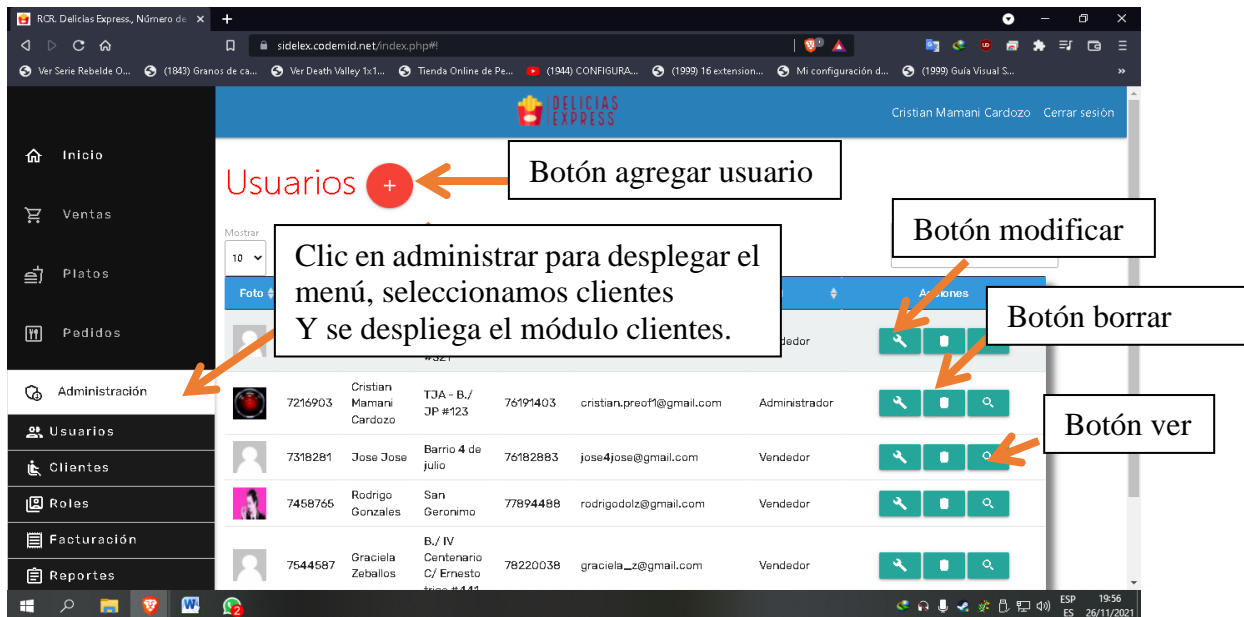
RCR. Delicias Express, Número de ×

sidelex.codemid.net/index.php#!

Ver Serie Rebelde O... (1843) Granos de ca... Ver Death Valley 1x1... Tienda Online de Pe... (1944) CONFIGURA... (1999) 16 extension... Mi configuración d... (1999) Guía Visual S...

DELICIAS EXPRESS

Cristian Mamani Cardozo Cerrar sesión

Inicio

Ventas

Platos

Pedidos

Administración

Usuarios

Clientes

Roles

Facturación

Reportes

Usuarios +

Botón agregar usuario

Botón modificar

Mostrar 10

Clic en administrar para desplegar el menú, seleccionamos clientes
Y se despliega el módulo clientes.

Foto

Acciones

Botón borrar

#321 Vendedor

| | 7216903 | Cristian Mamani Cardozo | TJA - B./ JP #123 | 76191403 | cristian.preof1@gmail.com | Administrador |
|---|---|---|---|---|---|---|
| | 7318281 | Jose Jose | Barrio 4 de julio | 76182883 | jose4jose@gmail.com | Vendedor |
| | 7458765 | Rodrigo Gonzales | San Geronimo | 77894488 | rodrigodolz@gmail.com | Vendedor |
| | 7544587 | Graciela Zeballos | B./ IV Centenario C/ Ernesto trigo #441 | 78220038 | graciela_z@gmail.com | Vendedor |

Botón ver

ESP ES 19:56 26/11/2021